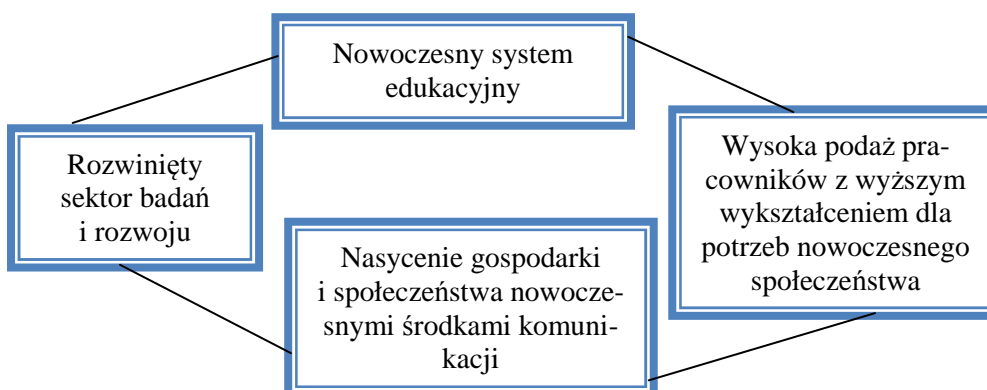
Nowoczesny system edukacyjny

Rozwinięty sektor badań i rozwoju

Wysoka podaż pracowników z wyższym wykształceniem dla potrzeb nowoczesnego społeczeństwa

Nasycenie gospodarki i społeczeństwa nowoczesnymi środkami komunikacji